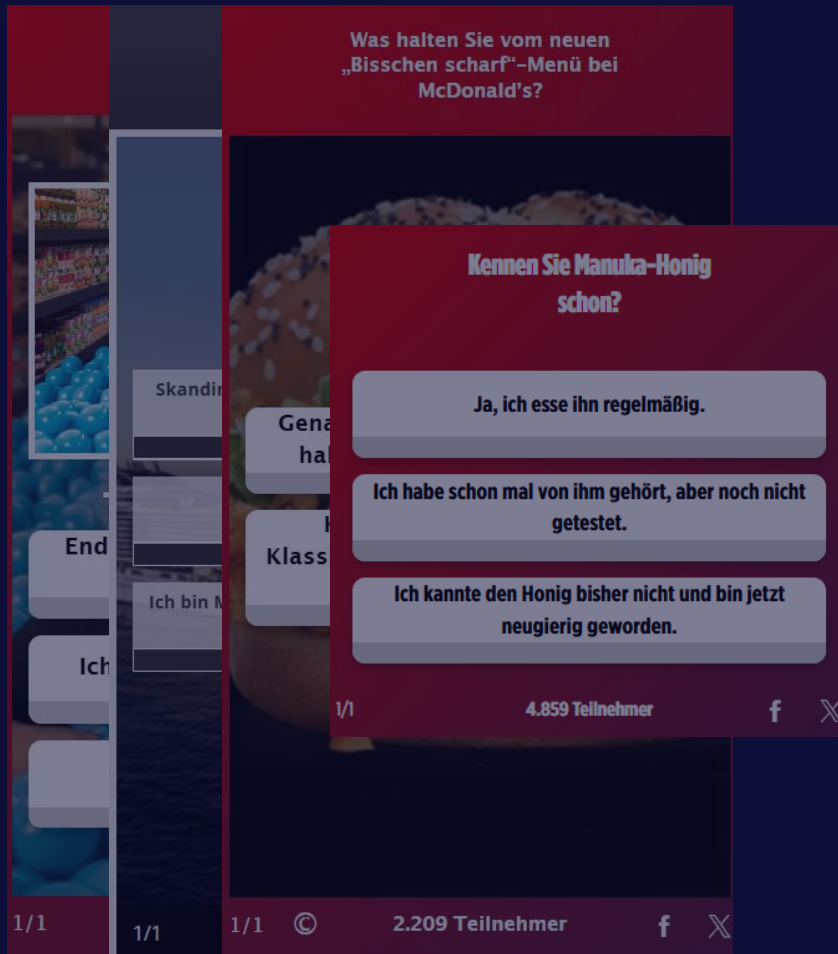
Was halten Sie vom neuen „Bisschen scharf"-Menü bei McDonald's?

Kennen Sie Manuka-Honig schon?

Ja, ich esse ihn regelmäßig.

Ich habe schon mal von ihm gehört, aber noch nicht getestet.

Ich kannte den Honig bisher nicht und bin jetzt neugierig geworden.

1/1 4.859 Teilnehmer f 𝕏

Skandin

Gena hal

Klass

Ich bin M

End

Ich

1/1

1/1

1/1 © 2.209 Teilnehmer f 𝕏